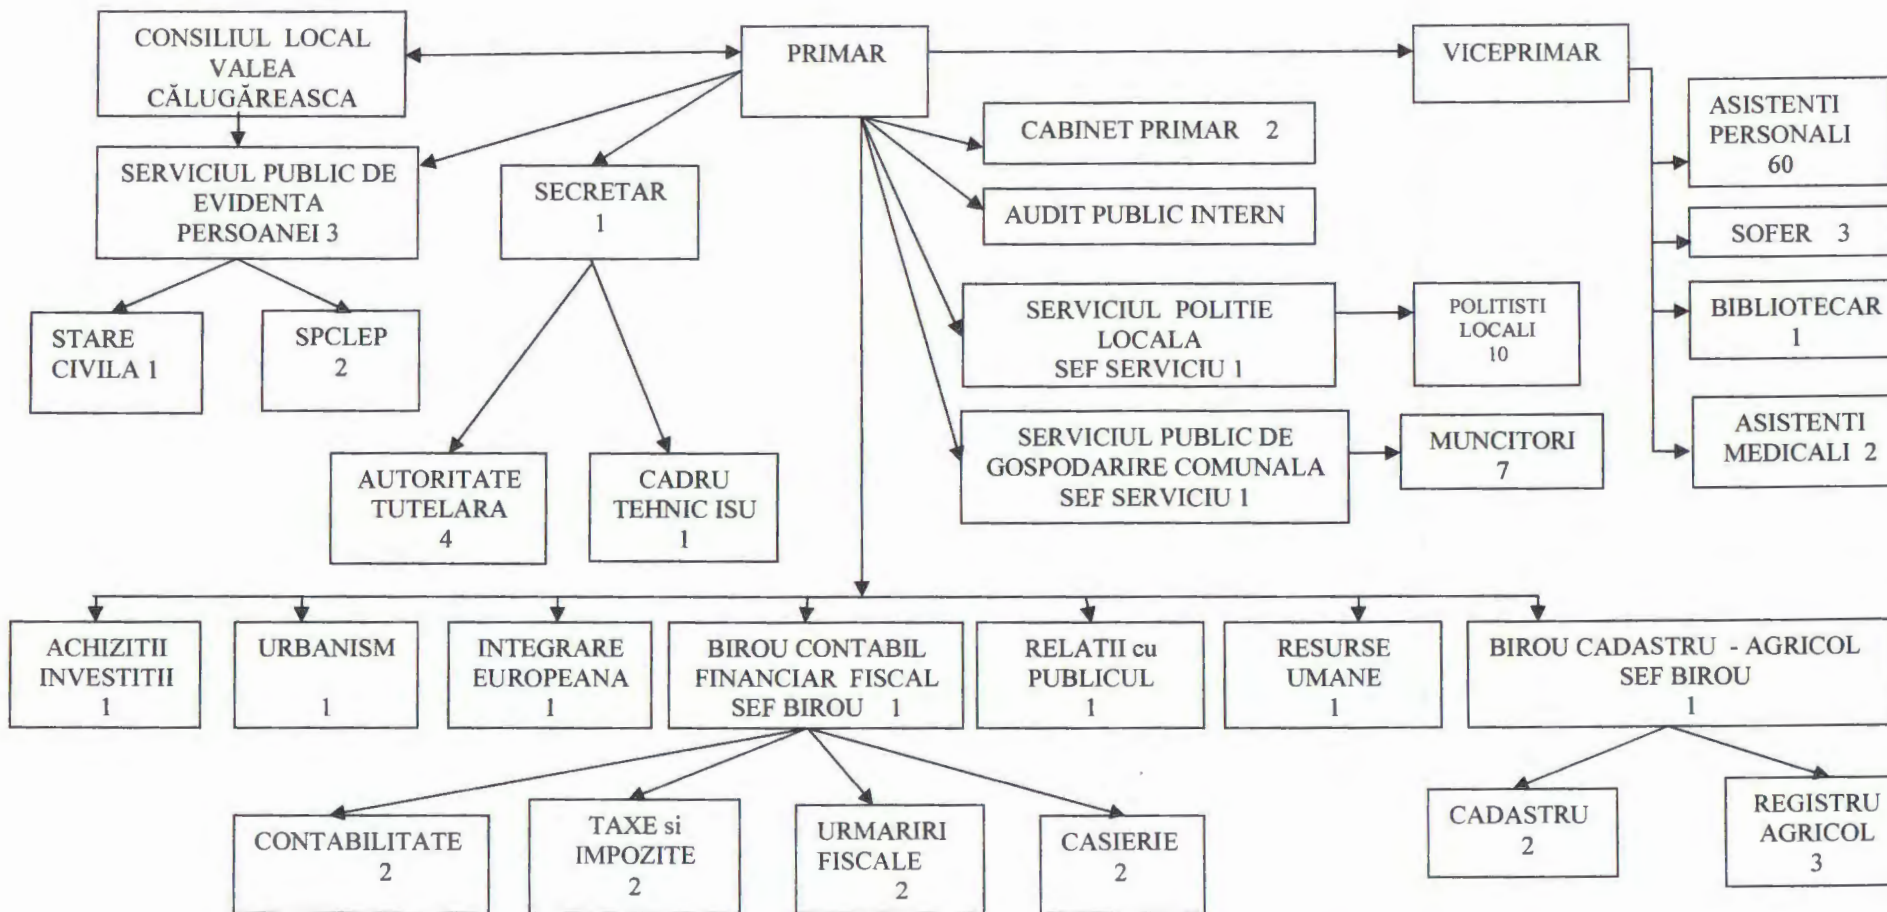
CONSILIUL LOCAL VALEA CĂLUGĂREASCA

PRIMAR

VICEPRIMAR

SERVICIUL PUBLIC DE EVIDENTA PERSOANEI 3

SECRETAR 1

CABINET PRIMAR 2

AUDIT PUBLIC INTERN

ASISTENTI PERSONALI 60

SOFER 3

BIBLIOTECAR 1

ASISTENTI MEDICALI 2

STARE CIVILA 1

SPCLEP 2

SERVICIUL POLITIE LOCALA SEF SERVICIU 1

POLITISTI LOCALI 10

AUTORITATE TUTELARA 4

CADRU TEHNIC ISU 1

SERVICIUL PUBLIC DE GOSPODARIRE COMUNALA SEF SERVICIU 1

MUNCITORI 7

ACHIZITII INVESTITII 1

URBANISM 1

INTEGRARE EUROPEANA 1

BIROU CONTABIL FINANCIAR FISCAL SEF BIROU 1

RELATII cu PUBLICUL 1

RESURSE UMANE 1

BIROU CADASTRU - AGRICOL SEF BIROU 1

CONTABILITATE 2

TAXE si IMPOZITE 2

URMARIRI FISCALE 2

CASIERIE 2

CADASTRU 2

REGISTRU AGRICOL 3